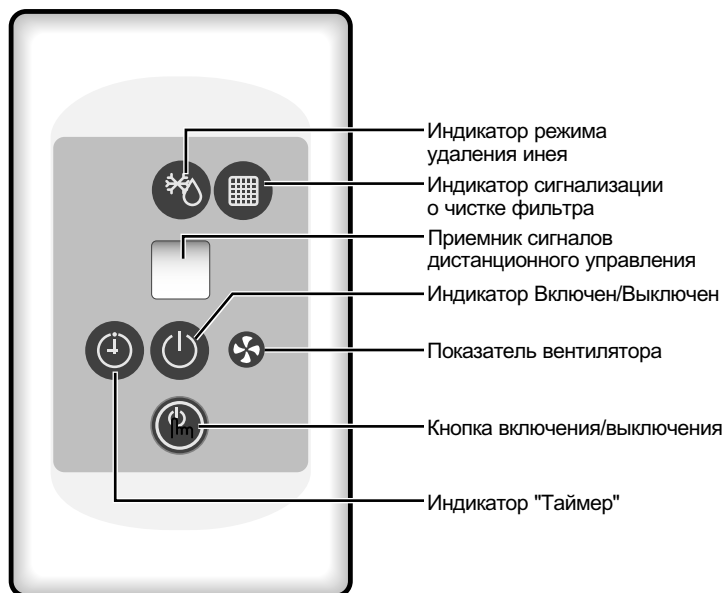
Индикатор режима удаления инея

Индикатор сигнализации о чистке фильтра

Приемник сигналов дистанционного управления

Индикатор Включен/Выключен

Показатель вентилятора

Кнопка включения/выключения

Индикатор "Таймер"